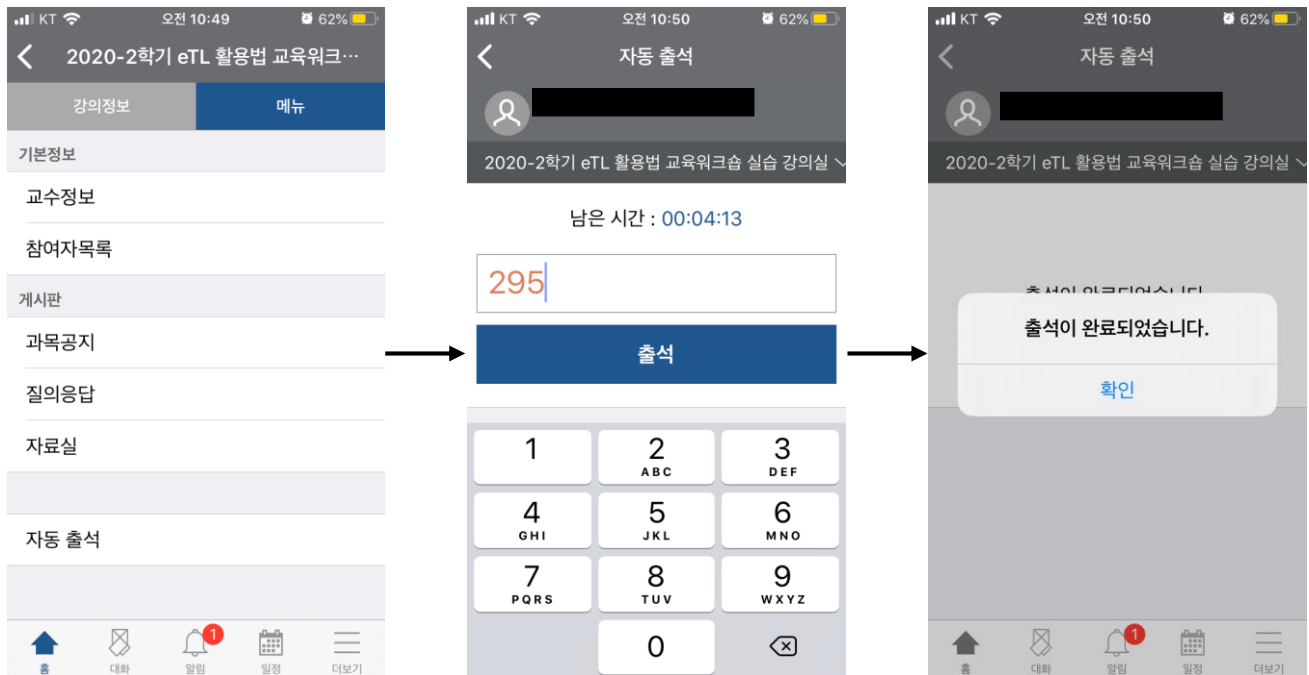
KT 오전 10:49 62%

2020-2학기 eTL 활용법 교육워크…

강의정보 메뉴

기본정보

교수정보

참여자목록

게시판

과목공지

질의응답

자료실

자동 출석

홈 대화 1 알림 일정 더보기

KT 오전 10:50 62%

자동 출석

2020-2학기 eTL 활용법 교육워크숍 실습 강의실

남은 시간 : 00:04:13

295

출석

1
2 ABC
3 DEF
4 GHI
5 JKL
6 MNO
7 PQRS
8 TUV
9 WXYZ
0

KT 오전 10:50 62%

자동 출석

2020-2학기 eTL 활용법 교육워크숍 실습 강의실

출석이 완료되었습니다.

확인

홈 대화 1 알림 일정 더보기